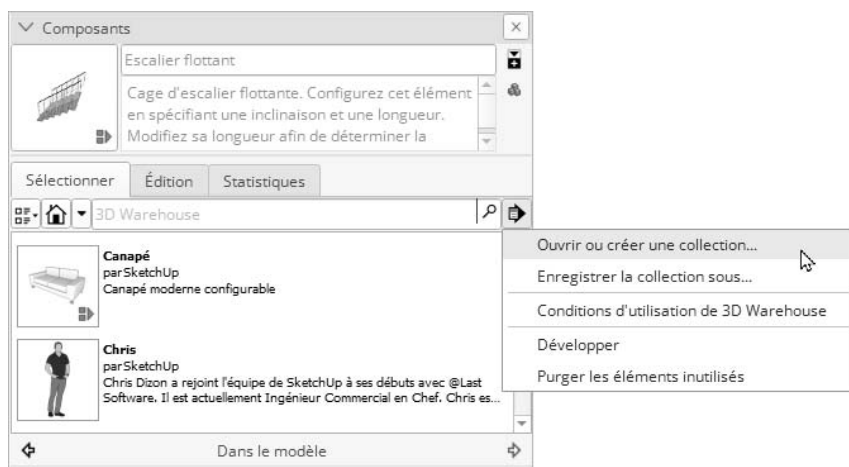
Composants

×

Escalier flottant

Cage d'escalier flottante. Configurez cet élément en spécifiant une inclinaison et une longueur. Modifiez sa longueur afin de déterminer la

Sélectionner | Édition | Statistiques

3D Warehouse

Canapé
parSketchUp
Canapé moderne configurable

Chris
parSketchUp
Chris Dizon a rejoint l'équipe de SketchUp à ses débuts avec @Last Software. Il est actuellement Ingénieur Commercial en Chef. Chris es...

Dans le modèle

Ouvrir ou créer une collection...
Enregistrer la collection sous...
Conditions d'utilisation de 3D Warehouse
Développer
Purger les éléments inutilisés